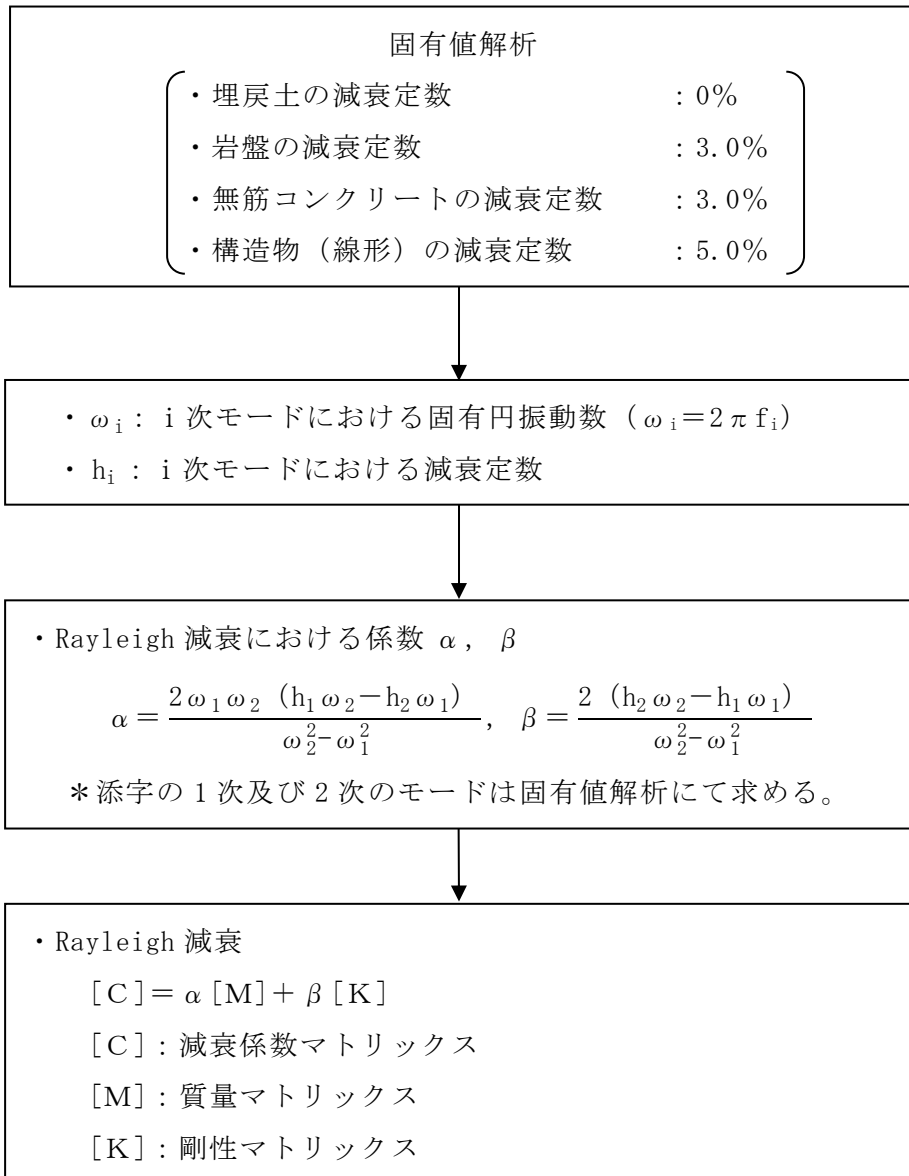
固有値解析

・埋戻土の減衰定数　：0%
・岩盤の減衰定数　：3.0%
・無筋コンクリートの減衰定数　：3.0%
・構造物（線形）の減衰定数　：5.0%

・$\omega_i$：ｉ次モードにおける固有円振動数（$\omega_i=2\pi f_i$）
・$h_i$：ｉ次モードにおける減衰定数

・Rayleigh 減衰における係数 $\alpha$, $\beta$

$\alpha=\frac{2\omega_1\omega_2(h_1\omega_2-h_2\omega_1)}{\omega_2^2-\omega_1^2}$,　$\beta=\frac{2(h_2\omega_2-h_1\omega_1)}{\omega_2^2-\omega_1^2}$

＊添字の１次及び２次のモードは固有値解析にて求める。

・Rayleigh 減衰
$[C]=\alpha[M]+\beta[K]$
[C]：減衰係数マトリックス
[M]：質量マトリックス
[K]：剛性マトリックス